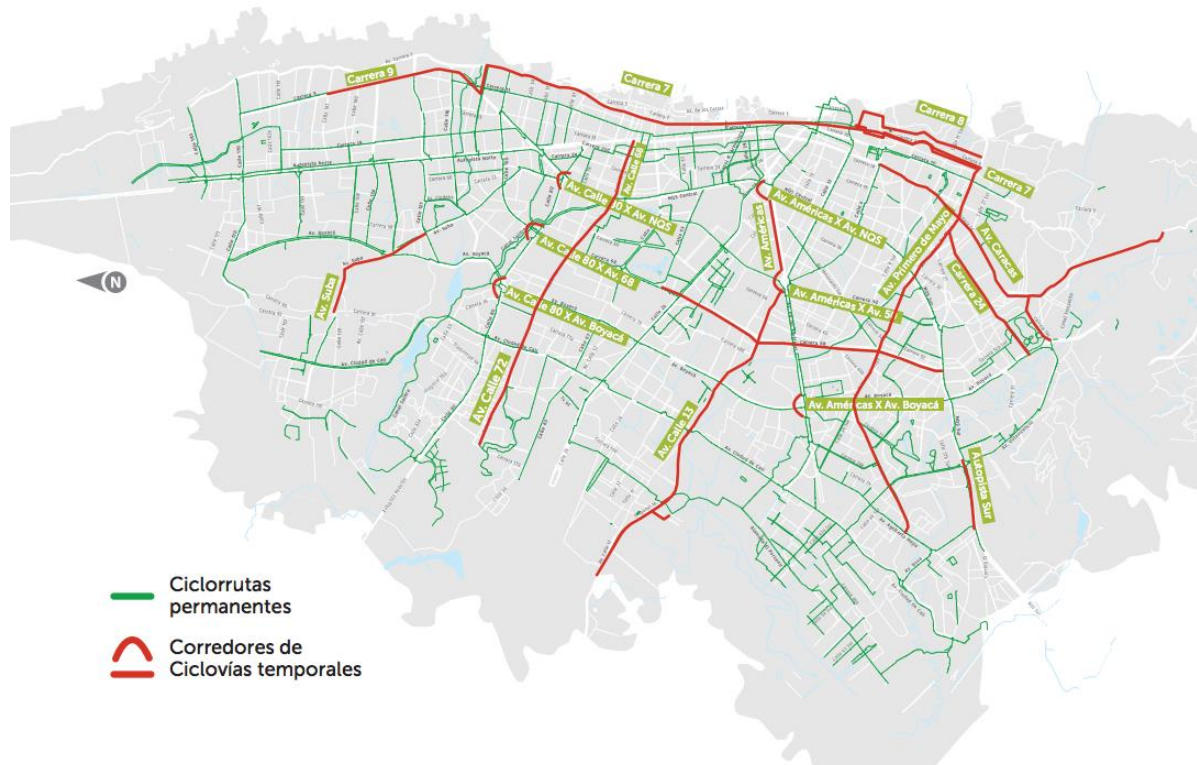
Carrera 9
Carrera 7
Carrera 8
Carrera 7
Av. Calle 68
Av. Calle 80 X Av. NQS
Av. Calle 80 X Av. 68
Av. Calle 80 X Av. Boyacá
Av. Suba
Av. Calle 72
Av. Calle 13
Av. Américas
Av. Américas X Av. NQS
Av. Américas X Av. 58
Av. Américas X Av. Boyacá
Av. Primero de Mayo
Av. Caracas
Carrera 24
Autopista Sur
N
Ciclorrutas permanentes
Corredores de Ciclovías temporales